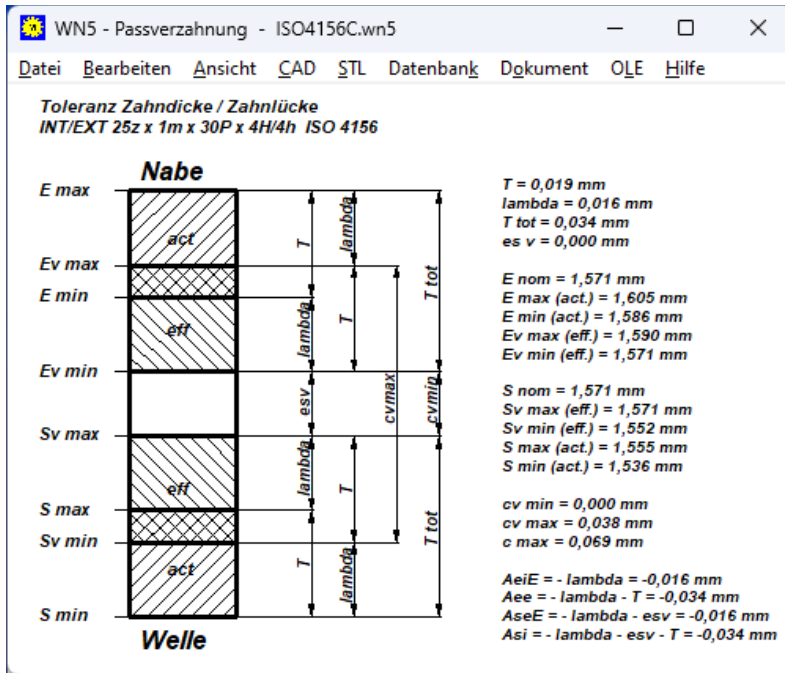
WN5 - Passverzahnung - ISO4156C.wn5

Datei Bearbeiten Ansicht CAD STL Datenbank Dokument OLE Hilfe

Toleranz Zahndicke / Zahnlücke
INT/EXT 25z x 1m x 30P x 4H/4h ISO 4156

Nabe

E max
Ev max
E min
Ev min
Sv max
S max
Sv min
S min

act
eff
eff
act

T
lambda
T tot
lambda
T
esv
cvmax
cvmin
lambda
T
T tot
T
lambda

Welle

T = 0,019 mm
lambda = 0,016 mm
T tot = 0,034 mm
es v = 0,000 mm

E nom = 1,571 mm
E max (act.) = 1,605 mm
E min (act.) = 1,586 mm
Ev max (eff.) = 1,590 mm
Ev min (eff.) = 1,571 mm

S nom = 1,571 mm
Sv max (eff.) = 1,571 mm
Sv min (eff.) = 1,552 mm
S max (act.) = 1,555 mm
S min (act.) = 1,536 mm

cv min = 0,000 mm
cv max = 0,038 mm
c max = 0,069 mm

AeiE = - lambda = -0,016 mm
Aee = - lambda - T = -0,034 mm
AseE = - lambda - esv = -0,016 mm
Asi = - lambda - esv - T = -0,034 mm